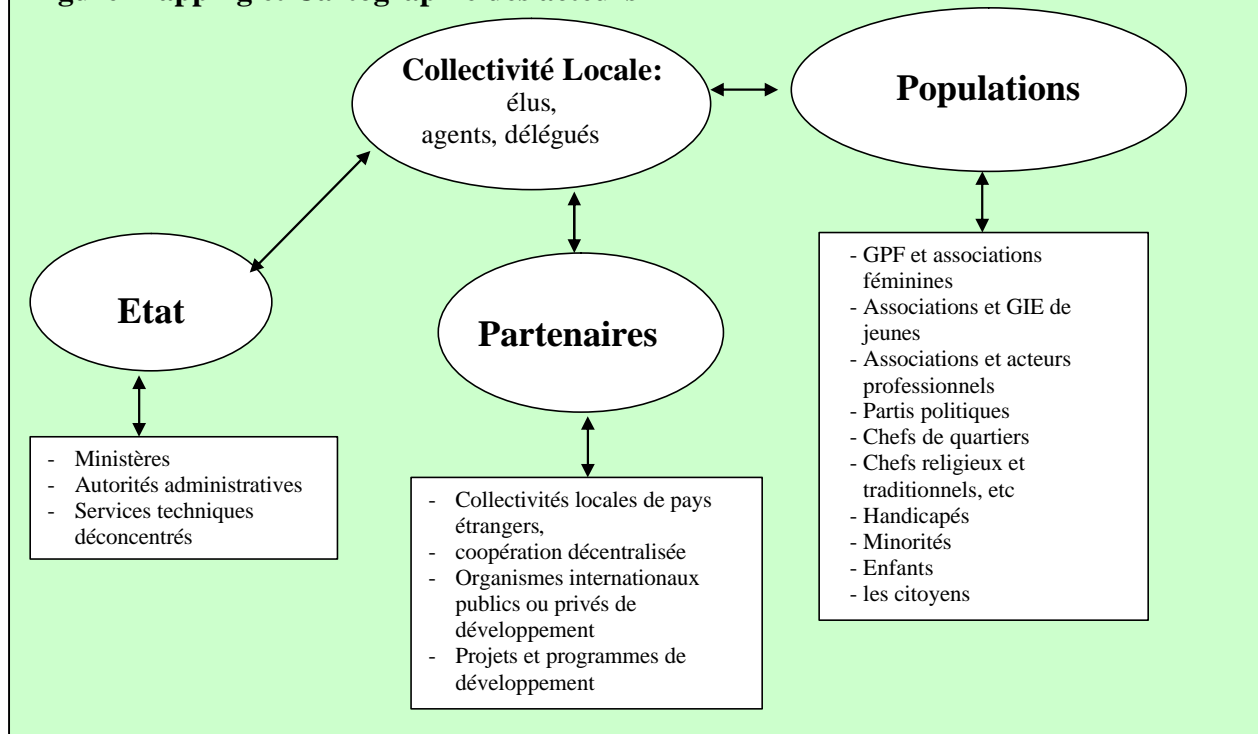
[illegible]

Collectivité Locale:
élus,
agents, délégués

Populations

Etat

Partenaires

- GPF et associations féminines
- Associations et GIE de jeunes
- Associations et acteurs professionnels
- Partis politiques
- Chefs de quartiers
- Chefs religieux et traditionnels, etc
- Handicapés
- Minorités
- Enfants
- les citoyens

- Ministères
- Autorités administratives
- Services techniques déconcentrés

- Collectivités locales de pays étrangers,
- coopération décentralisée
- Organismes internationaux publics ou privés de développement
- Projets et programmes de développement